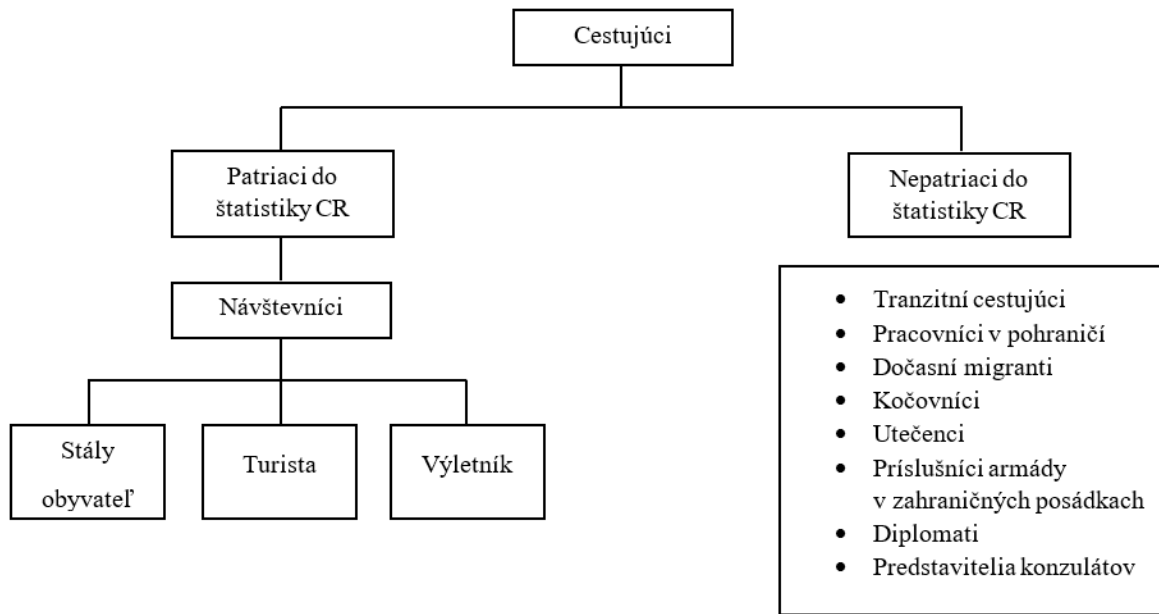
Cestujúci

Patriaci do štatistiky CR

Nepatriaci do štatistiky CR

Návštevníci

Stály obyvateľ

Turista

Výletník

- Tranzitní cestujúci
- Pracovníci v pohraničí
- Dočasní migranti
- Kočovníci
- Utečenci
- Príslušníci armády v zahraničných posádkach
- Diplomati
- Predstavitelia konzulátov